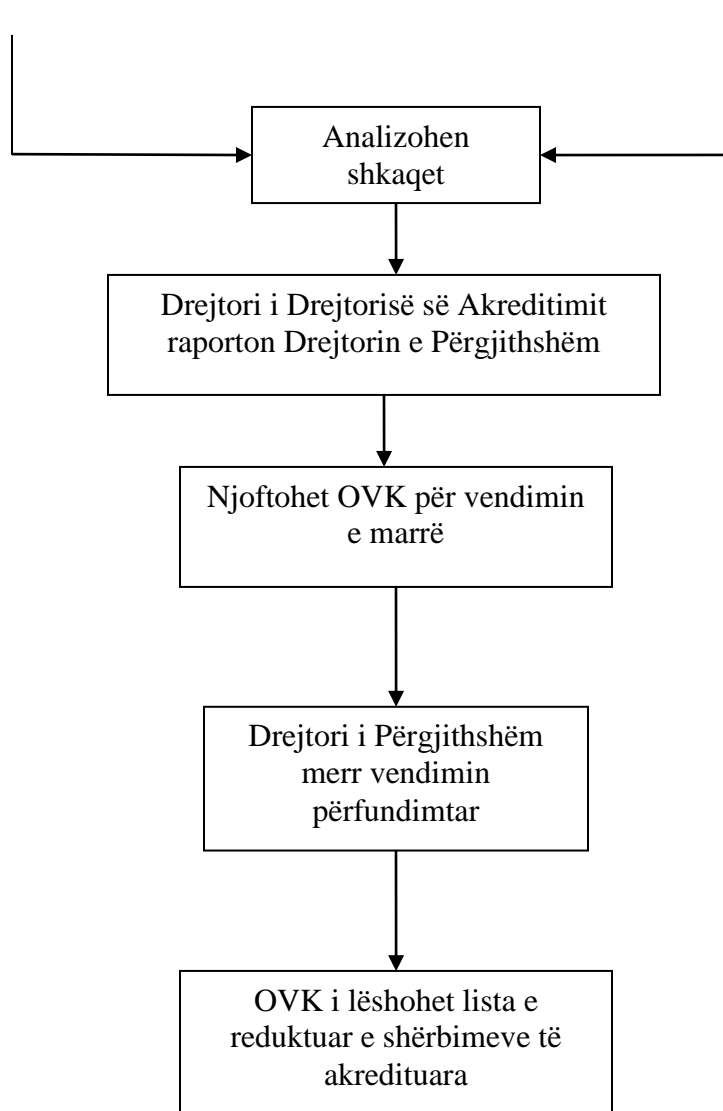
Analizohen shkaqet

Drejtori i Drejtorisë së Akreditimit raporton Drejtorin e Përgjithshëm

Njoftohet OVK për vendimin e marrë

Drejtori i Përgjithshëm merr vendimin përfundimtar

OVK i lëshohet lista e reduktuar e shërbimeve të akredituara